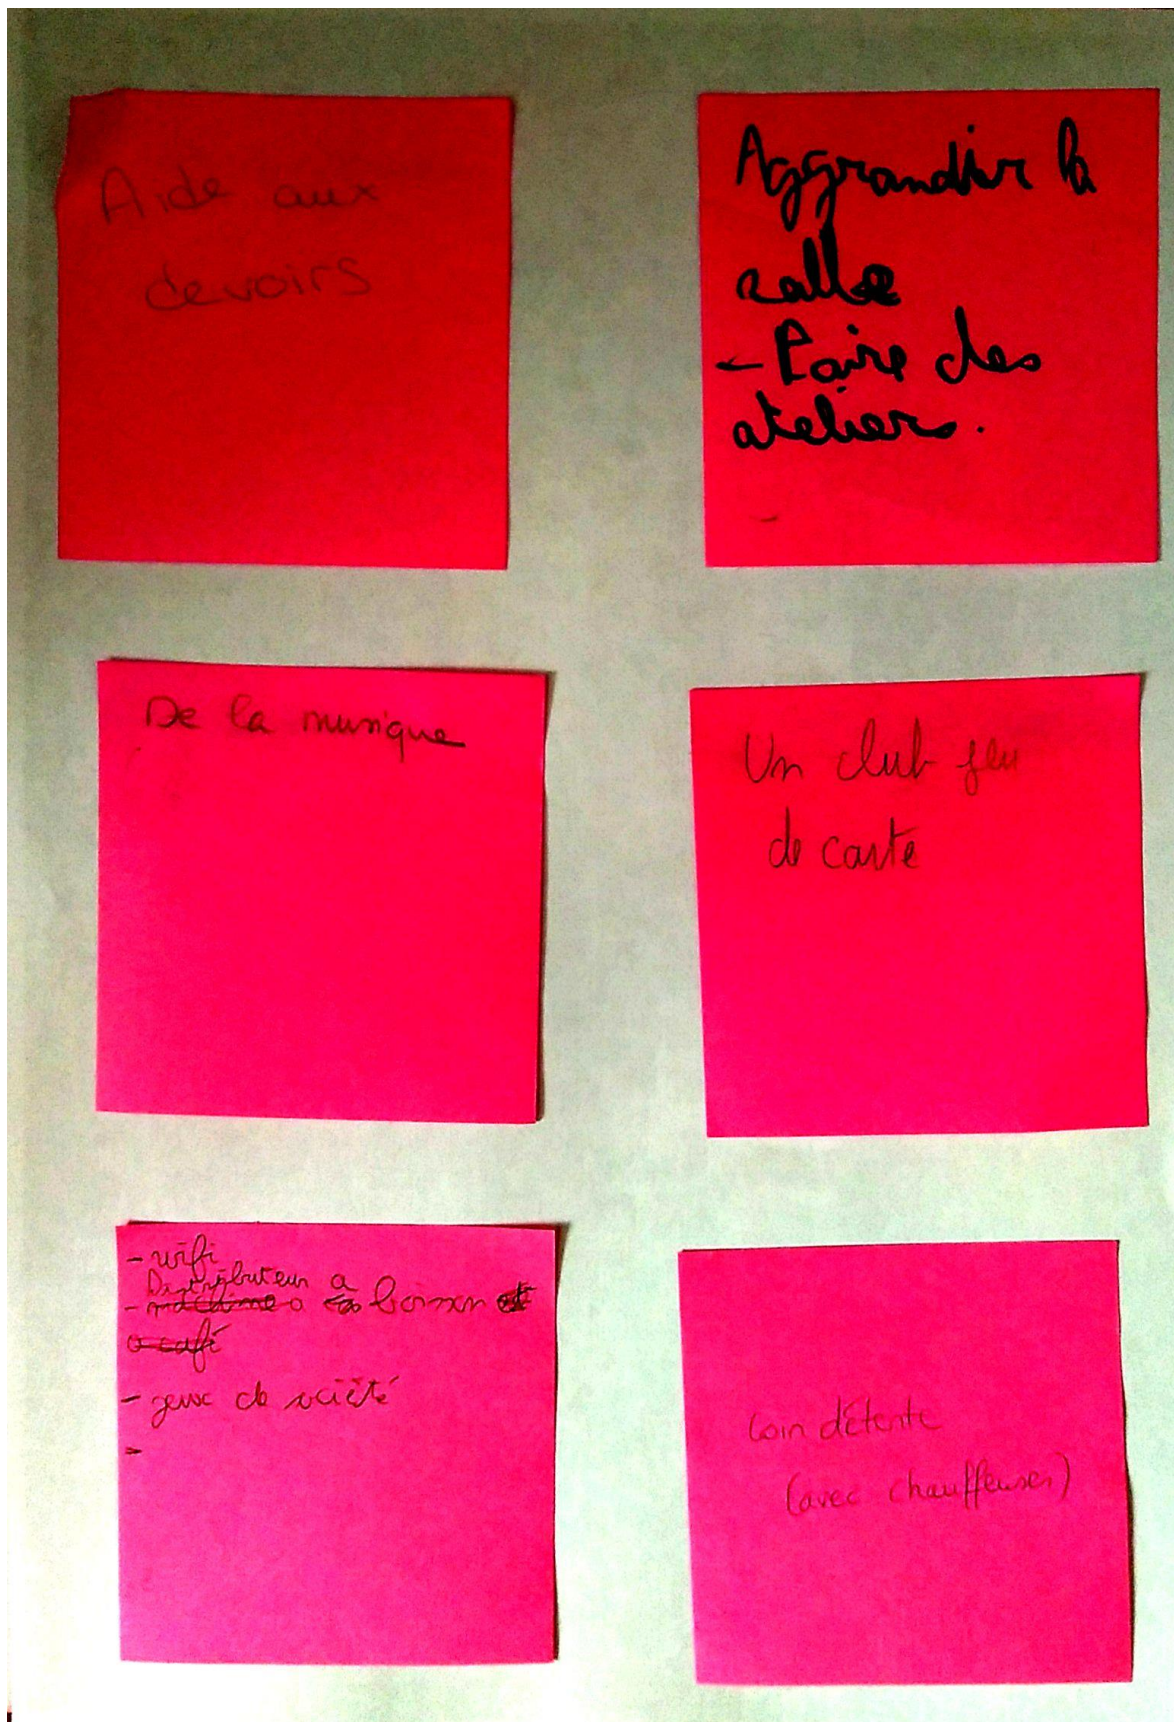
Aide aux devoirs

Aggrandir la salle
← Faire des ateliers.

De la musique

Un club jeu de carte

- wifi
Distributeur à
- machine à boisson et
à café
- jeux de société
-

Coin détente
(avec chauffeuses)